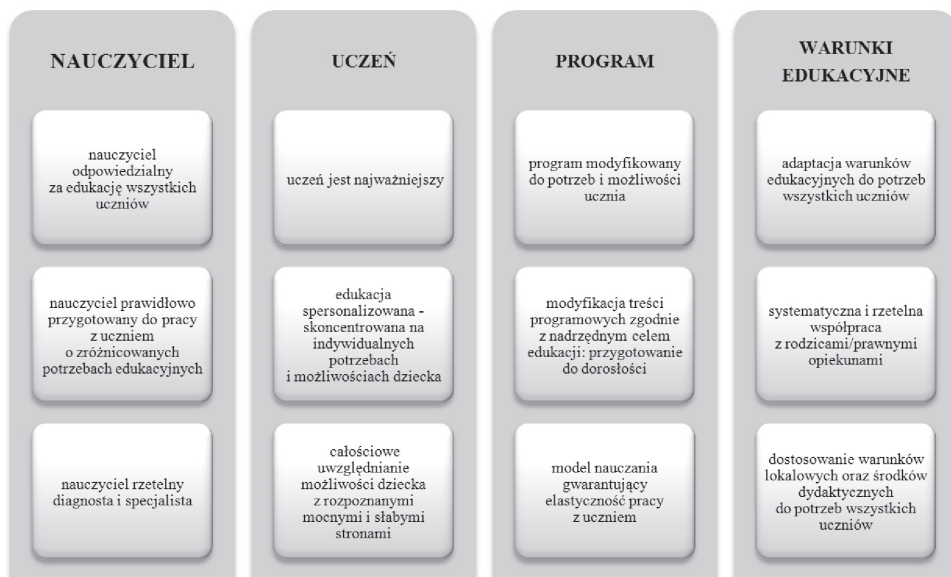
NAUCZYCIEL

nauczyciel odpowiedzialny za edukację wszystkich uczniów

nauczyciel prawidłowo przygotowany do pracy z uczniem o zróżnicowanych potrzebach edukacyjnych

nauczyciel rzetelny diagnosta i specjalista

UCZEŃ

uczeń jest najważniejszy

edukacja spersonalizowana - skoncentrowana na indywidualnych potrzebach i możliwościach dziecka

całościowe uwzględnianie możliwości dziecka z rozpoznanymi mocnymi i słabymi stronami

PROGRAM

program modyfikowany do potrzeb i możliwości ucznia

modyfikacja treści programowych zgodnie z nadrzędnym celem edukacji: przygotowanie do dorosłości

model nauczania gwarantujący elastyczność pracy z uczniem

WARUNKI EDUKACYJNE

adaptacja warunków edukacyjnych do potrzeb wszystkich uczniów

systematyczna i rzetelna współpraca z rodzicami/prawnymi opiekunami

dostosowanie warunków lokalowych oraz środków dydaktycznych do potrzeb wszystkich uczniów